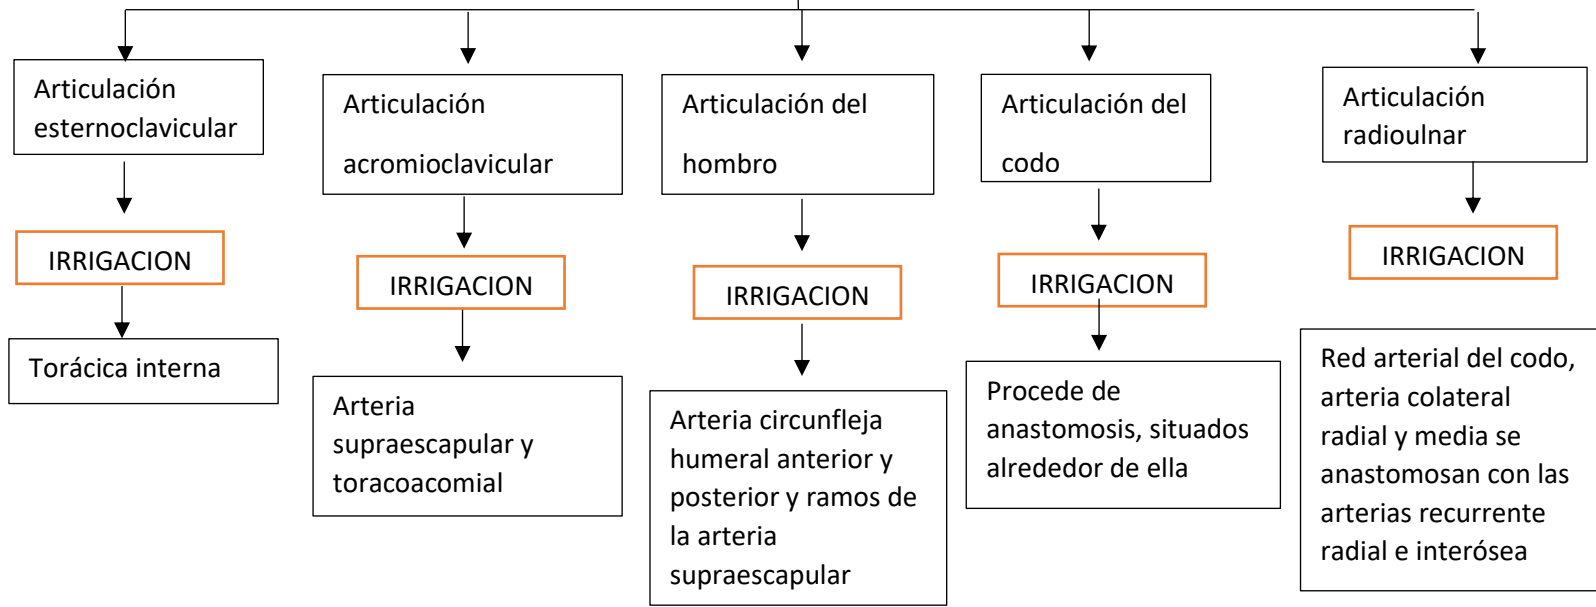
Articulación esternoclavicular

IRRIGACION

Torácica interna

Articulación acromioclavicular

IRRIGACION

Arteria supraescapular y toracoacomial

Articulación del hombro

IRRIGACION

Arteria circunfleja humeral anterior y posterior y ramos de la arteria supraescapular

Articulación del codo

IRRIGACION

Procede de anastomosis, situados alrededor de ella

Articulación radioulnar

IRRIGACION

Red arterial del codo, arteria colateral radial y media se anastomosan con las arterias recurrente radial e interósea